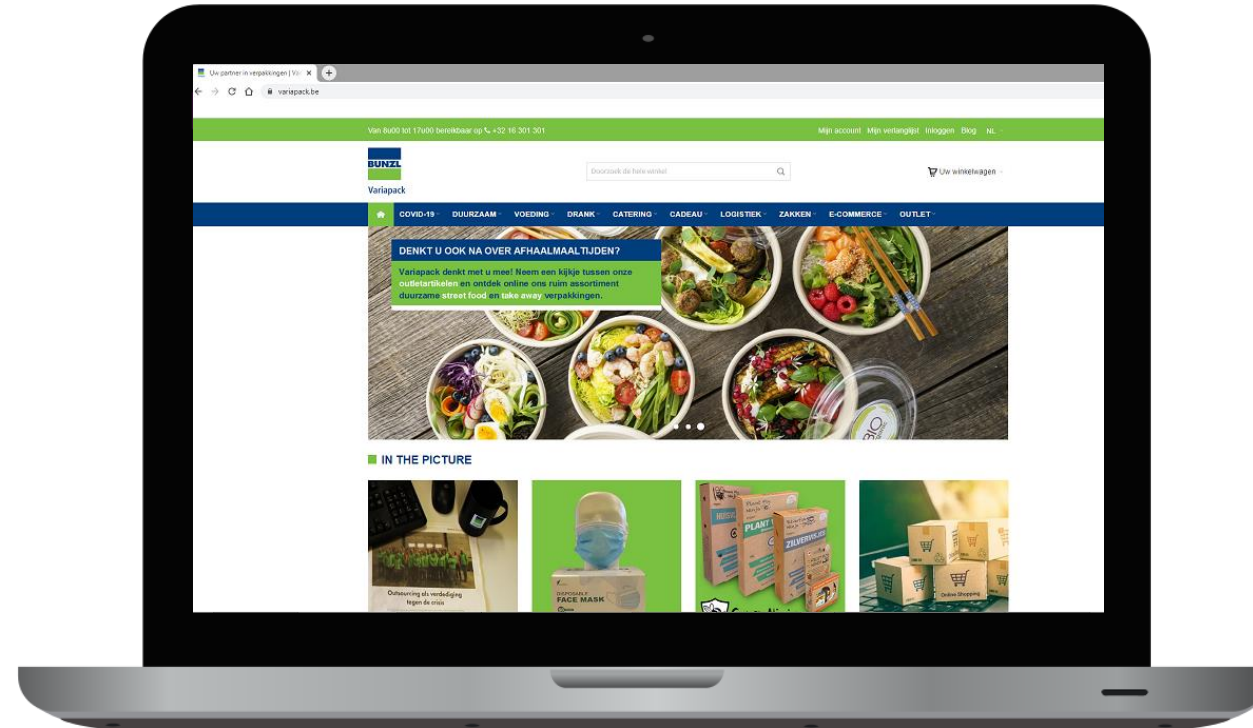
Uw partner in verpakkingen | Va
variapack.be

Van 8u00 tot 17u00 bereikbaar op +32 16 301 301
Mijn account Mijn verlanglijst Inloggen Blog NL

BUNZL
Variapack

Doorzoek de hele winkel

Uw winkelwagen

COVID-19 DUURZAAM VOEDING DRANK CATERING CADEAU LOGISTIEK ZAKKEN E-COMMERCE OUTLET

DENKT U OOK NA OVER AFHAALMAALTIJDEN?
Variapack denkt met u mee! Neem een kijkje tussen onze outletartikelen en ontdek online ons ruim assortiment duurzame street food en take away verpakkingen.

IN THE PICTURE

Outsourcing als verdediging tegen de crisis

DISPOSABLE FACE MASK

PLANT

ZILVERVISJES

Online Shopping